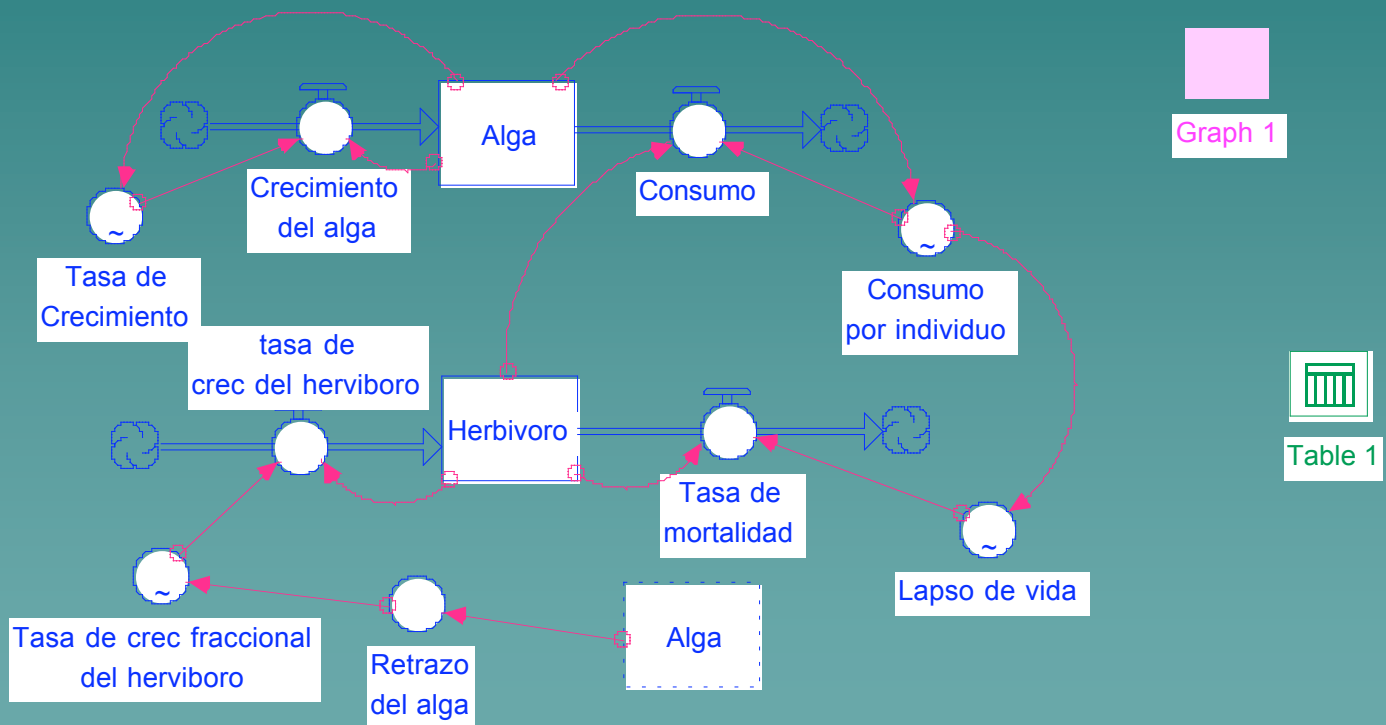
Alga

Crecimiento del alga

Tasa de Crecimiento

Consumo

Consumo por individuo

Graph 1

tasa de crec del hervíboro

Herbivoro

Tasa de mortalidad

Lapso de vida

Table 1

Tasa de crec fraccional del hervíboro

Retrazo del alga

Alga